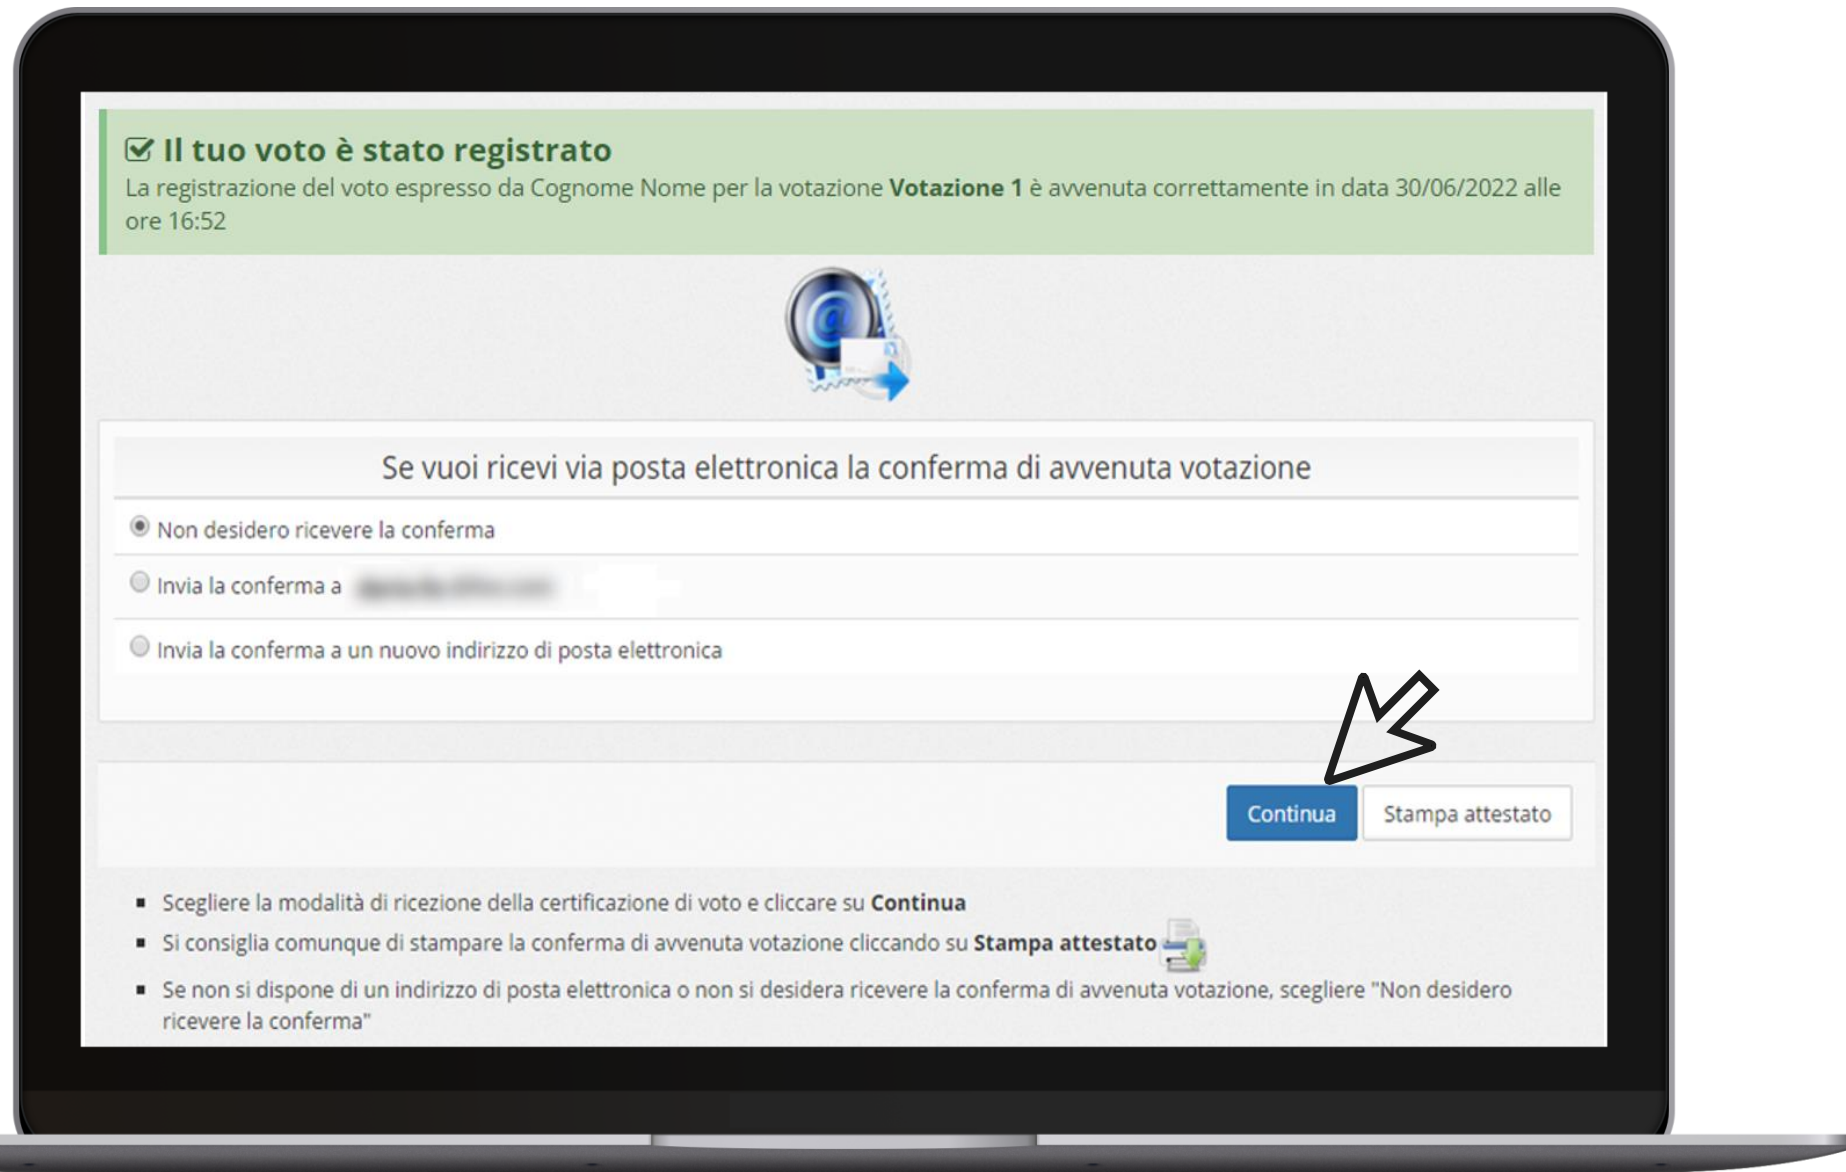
Il tuo voto è stato registrato

La registrazione del voto espresso da Cognome Nome per la votazione **Votazione 1** è avvenuta correttamente in data 30/06/2022 alle ore 16:52

Se vuoi ricevi via posta elettronica la conferma di avvenuta votazione

Non desidero ricevere la conferma

Invia la conferma a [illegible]

Invia la conferma a un nuovo indirizzo di posta elettronica

Continua

Stampa attestato

- Scegliere la modalità di ricezione della certificazione di voto e cliccare su **Continua**
- Si consiglia comunque di stampare la conferma di avvenuta votazione cliccando su **Stampa attestato**
- Se non si dispone di un indirizzo di posta elettronica o non si desidera ricevere la conferma di avvenuta votazione, scegliere "Non desidero ricevere la conferma"